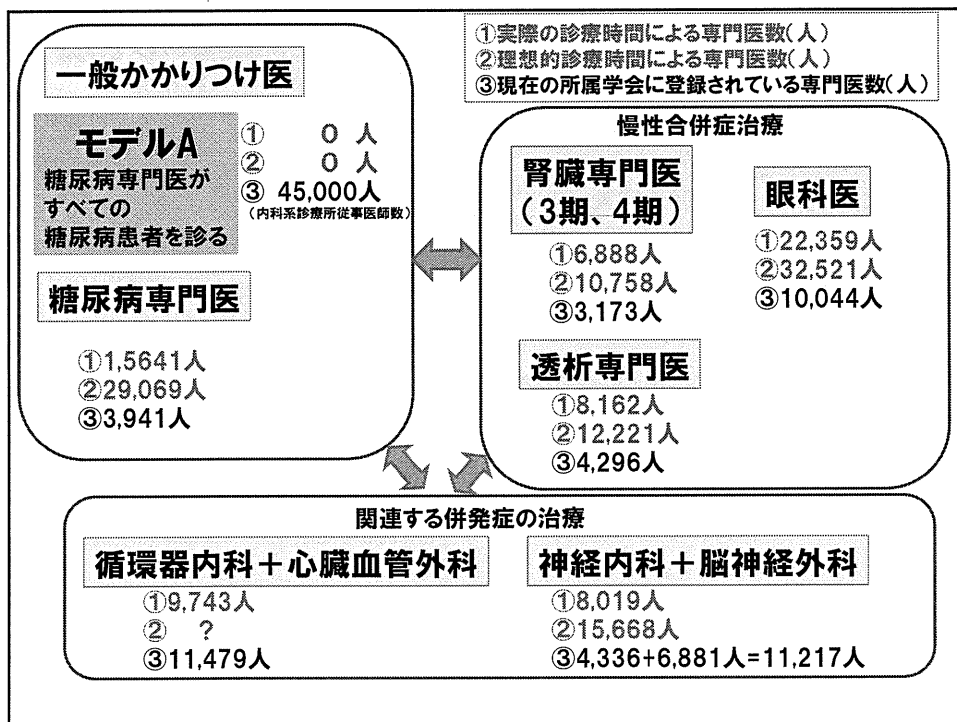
①実際の診療時間による専門医数(人)
②理想的診療時間による専門医数(人)
③現在の所属学会に登録されている専門医数(人)

一般かかりつけ医

モデルA
糖尿病専門医がすべての糖尿病患者を診る

① 0 人
② 0 人
③ 45,000人
(内科系診療所従事医師数)

糖尿病専門医

①1,5641人
②29,069人
③3,941人

慢性合併症治療

腎臓専門医
(3期、4期)

①6,888人
②10,758人
③3,173人

眼科医

①22,359人
②32,521人
③10,044人

透析専門医

①8,162人
②12,221人
③4,296人

関連する併発症の治療

循環器内科+心臓血管外科

①9,743人
② ?
③11,479人

神経内科+脳神経外科

①8,019人
②15,668人
③4,336+6,881人=11,217人